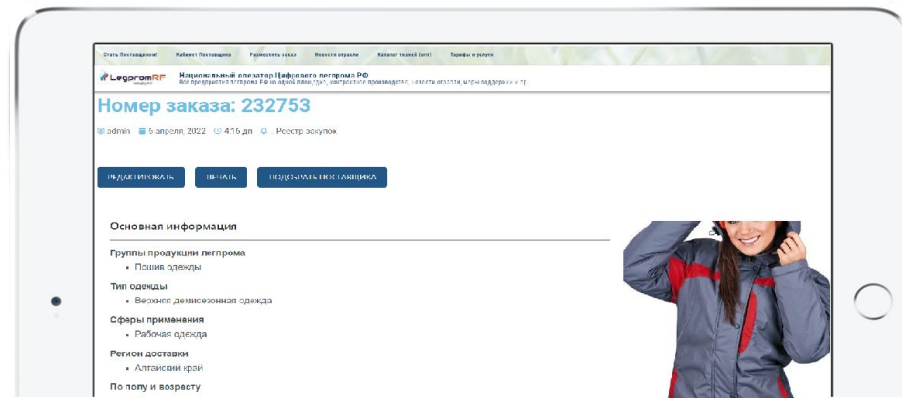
Стать Поставщиком! Кабинет Поставщика Разместить заказ Новости отрасли Каталог тканей (опт) Тарифы и услуги

LegpromRF

Национальный оператор Цифрового легпрома РФ
Все предприятия легпрома РФ на одной площадке, контрактное производство, новости отрасли, меры поддержки и пр

Номер заказа: 232753

admin 5 апреля, 2022 4:16 дп . Реестр закупок

РЕДАКТИРОВАТЬ ПЕЧАТЬ ПОДОБРАТЬ ПОСТАВЩИКА

Основная информация

Группы продукции легпрома
• Пошив одежды

Тип одежды
• Верхняя демисезонная одежда

Сферы применения
• Рабочая одежда

Регион доставки
• Алтайский край

По полу и возрасту